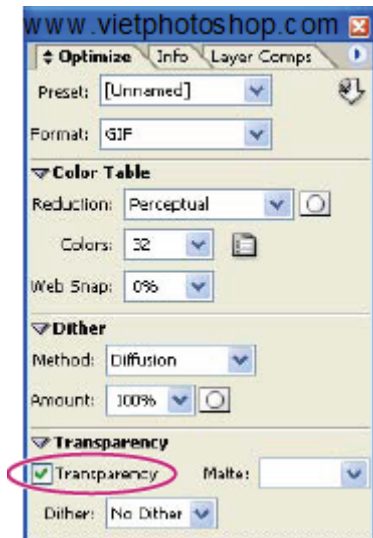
www.vietphotoshop.com

Optimize | Info | Layer Comps

Preset: [Unnamed]

Format: GIF

Color Table

Reduction: Perceptual

Colors: 32

Web Snap: 0%

Dither

Method: Diffusion

Amount: 100%

Transparency

Transparency Matte:

Dither: No Dither